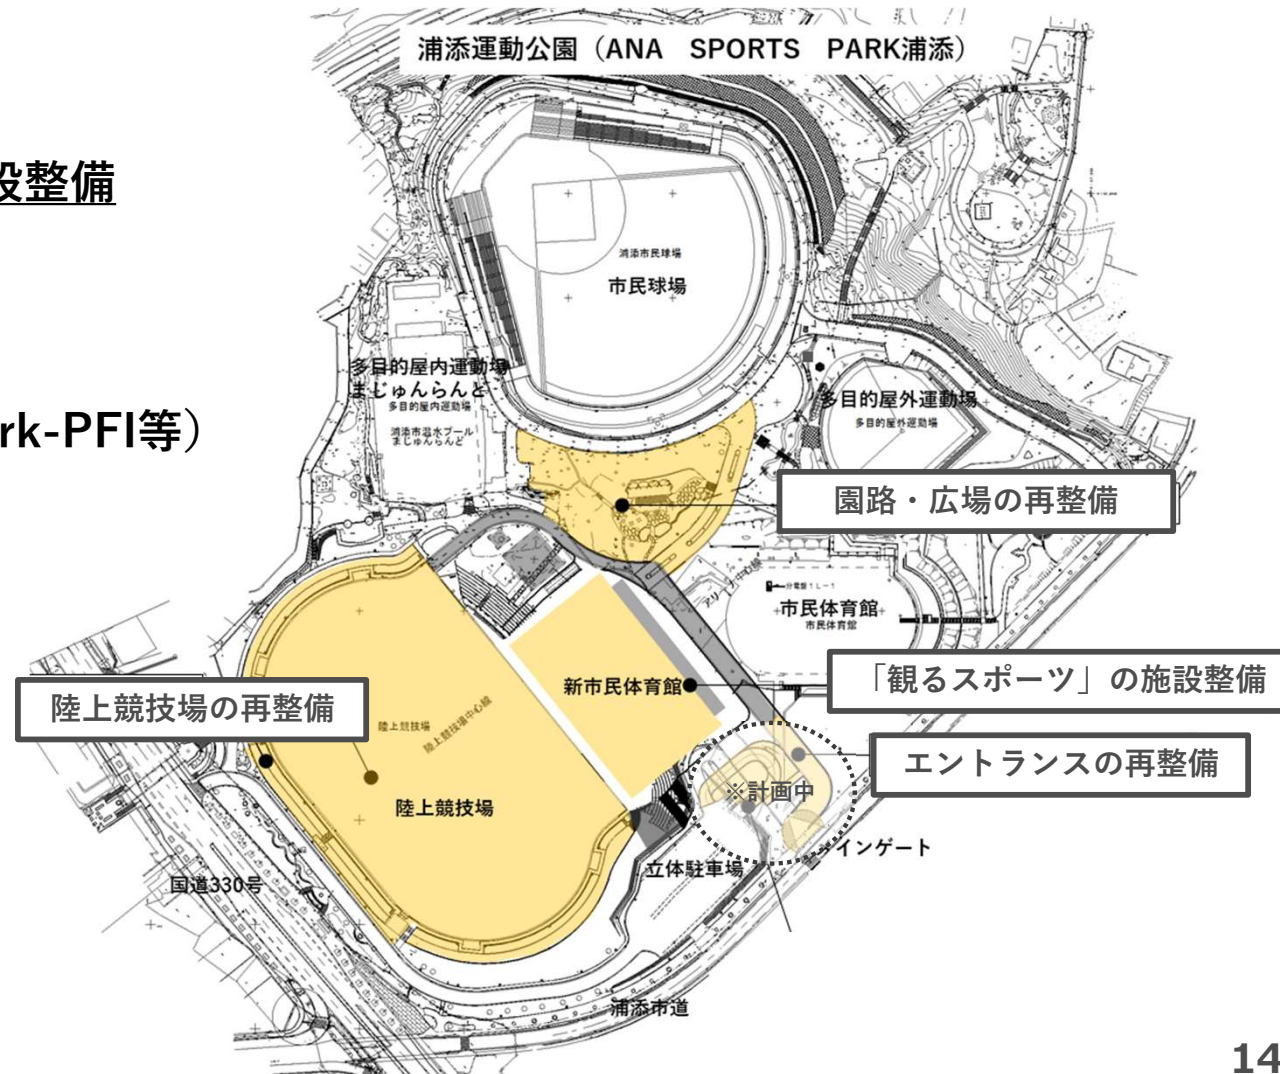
設整備

rk-PFI等）

浦添運動公園（ANA SPORTS PARK浦添）

浦添市民球場
市民球場

多目的屋内運動場
まじゅんらんど
多目的屋内運動場
浦添市温水プール
まじゅんらんど

多目的屋外運動場
多目的屋外運動場

園路・広場の再整備

市民体育館
市民体育館

「観るスポーツ」の施設整備

新市民体育館

陸上競技場の再整備

陸上競技場
陸上競技場中心線

陸上競技場

エントランスの再整備

※計画中

インゲート

立体駐車場

国道330号

浦添市道

14